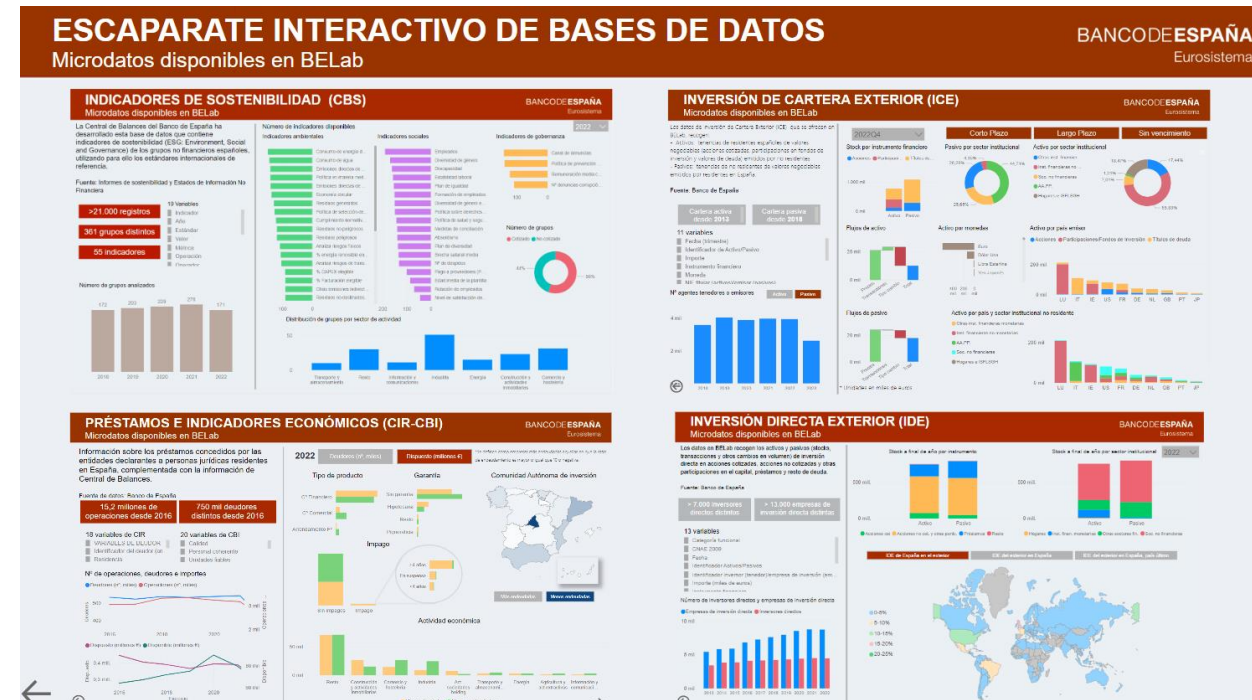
ESCAPARATE INTERACTIVO DE BASES DE DATOS
Microdatos disponibles en BELab

BANCODEESPAÑA
Eurosistema

INDICADORES DE SOSTENIBILIDAD (CBS)
Microdatos disponibles en BELab

BANCODEESPAÑA
Eurosistema

La Central de Balances del Banco de España ha desarrollado esta base de datos que contiene indicadores de sostenibilidad (ESG: Environment, Social and Governance) de los grupos no financieros españoles, utilizando para ello los estándares internacionales de referencia.

Fuente: Informes de sostenibilidad y Estados de información No Financiera

>21.000 registros
361 grupos distintos
55 indicadores

10 Variables
Indicador
Año
Estándar
Valor
Métrica
Operación

Número de grupos analizados
2018 2019 2020 2021 2022

Número de indicadores disponibles
Indicadores ambientales
Indicadores sociales
Indicadores de gobernanza

Número de grupos

Distribución de grupos por sector de actividad
Transporte y almacenamiento
Resto
Información y comunicaciones
Industria
Energía
Construcción y actividades inmobiliarias
Comercio y hostelería

INVERSIÓN DE CARTERA EXTERIOR (ICE)
Microdatos disponibles en BELab

BANCODEESPAÑA
Eurosistema

Fuente: Banco de España

Cartera activa desde 2013
Cartera pasiva desde 2018

11 variables
Países (trimestre)
Identificador de Activo/Pasivo
Importe
Instrumento financiero
Moneda

Nº agentes tenedores o emisores
Activo Pasivo

2022Q4
Corto Plazo
Largo Plazo
Sin vencimiento

Stock por instrumento financiero
Pasivo por sector institucional
Activo por sector institucional

Flujos de activo
Activo por monedas
Activo por país emisor
Flujos de pasivo
Activo por país y sector institucional no residente

LU IT IE US FR DE NL GB PT JP

PRÉSTAMOS E INDICADORES ECONÓMICOS (CIR-CBI)
Microdatos disponibles en BELab

BANCODEESPAÑA
Eurosistema

Información sobre los préstamos concedidos por las entidades declarantes a personas jurídicas residentes en España, complementada con la información de Central de Balances.

Fuente de datos: Banco de España

15,2 millones de operaciones desde 2016
750 mil deudores distintos desde 2016

18 variables de CIR
20 variables de CBI

Nº de operaciones, deudores e importes

2022
Deudores (nº, miles)
Dispuesto (millones €)

Tipo de producto
Garantía
Comunidad Autónoma de inversión
Impago
Actividad económica

INVERSIÓN DIRECTA EXTERIOR (IDE)
Microdatos disponibles en BELab

BANCODEESPAÑA
Eurosistema

Los datos de IDE recogen los activos y pasivos (stocks, transacciones y otros cambios en volumen) de inversión directa en acciones cotizadas, acciones no cotizadas y otras participaciones en el capital, préstamos y resto de deuda.

Fuente: Banco de España

> 7.000 inversores directos distintos
> 13.000 empresas de inversión directa distintas

13 variables
Categoría funcional
CNAE 2009
Fecha
Identificador Activo/Pasivo

Stock a final de año por instrumento
Stock a final de año por sector institucional
2022

Número de inversores directos y empresas de inversión directa

IDE de España en el exterior
IDE del exterior en España
IDE del exterior en España, país último

0-5%
5-10%
10-15%
15-20%
20-25%